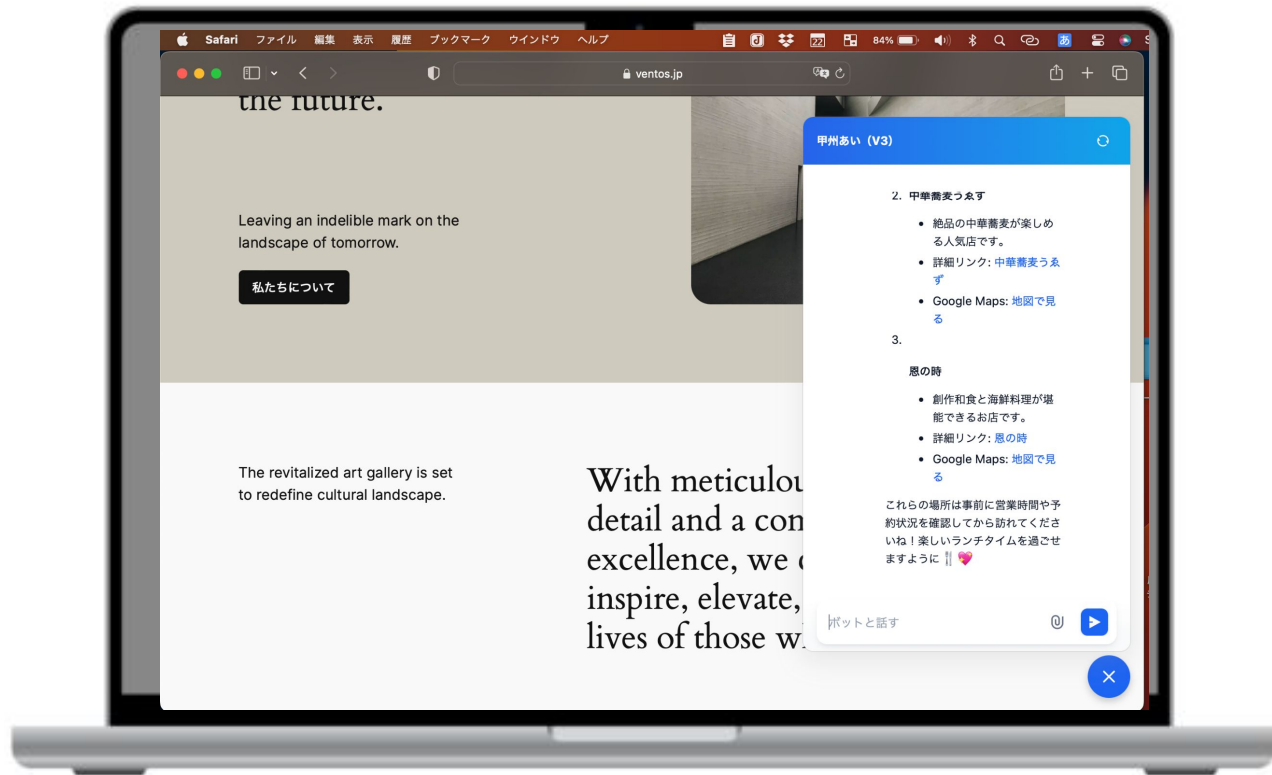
Safari ファイル 編集 表示 履歴 ブックマーク ウインドウ ヘルプ

22 84%

あ

ventos.jp

the future.

Leaving an indelible mark on the landscape of tomorrow.

私たちについて

The revitalized art gallery is set to redefine cultural landscape.

With meticulou detail and a con excellence, we c inspire, elevate, lives of those wi

甲州あい（V3）

2. 中華蕎麦うゑず

- 絶品の中華蕎麦が楽しめる人気店です。
- 詳細リンク: 中華蕎麦うゑず
- Google Maps: 地図で見る

3.

恩の時

- 創作和食と海鮮料理が堪能できるお店です。
- 詳細リンク: 恩の時
- Google Maps: 地図で見る

これらの場所は事前に営業時間や予約状況を確認してから訪れてくださいね！楽しいランチタイムを過ごせますように 🍴💖

ボットと話す